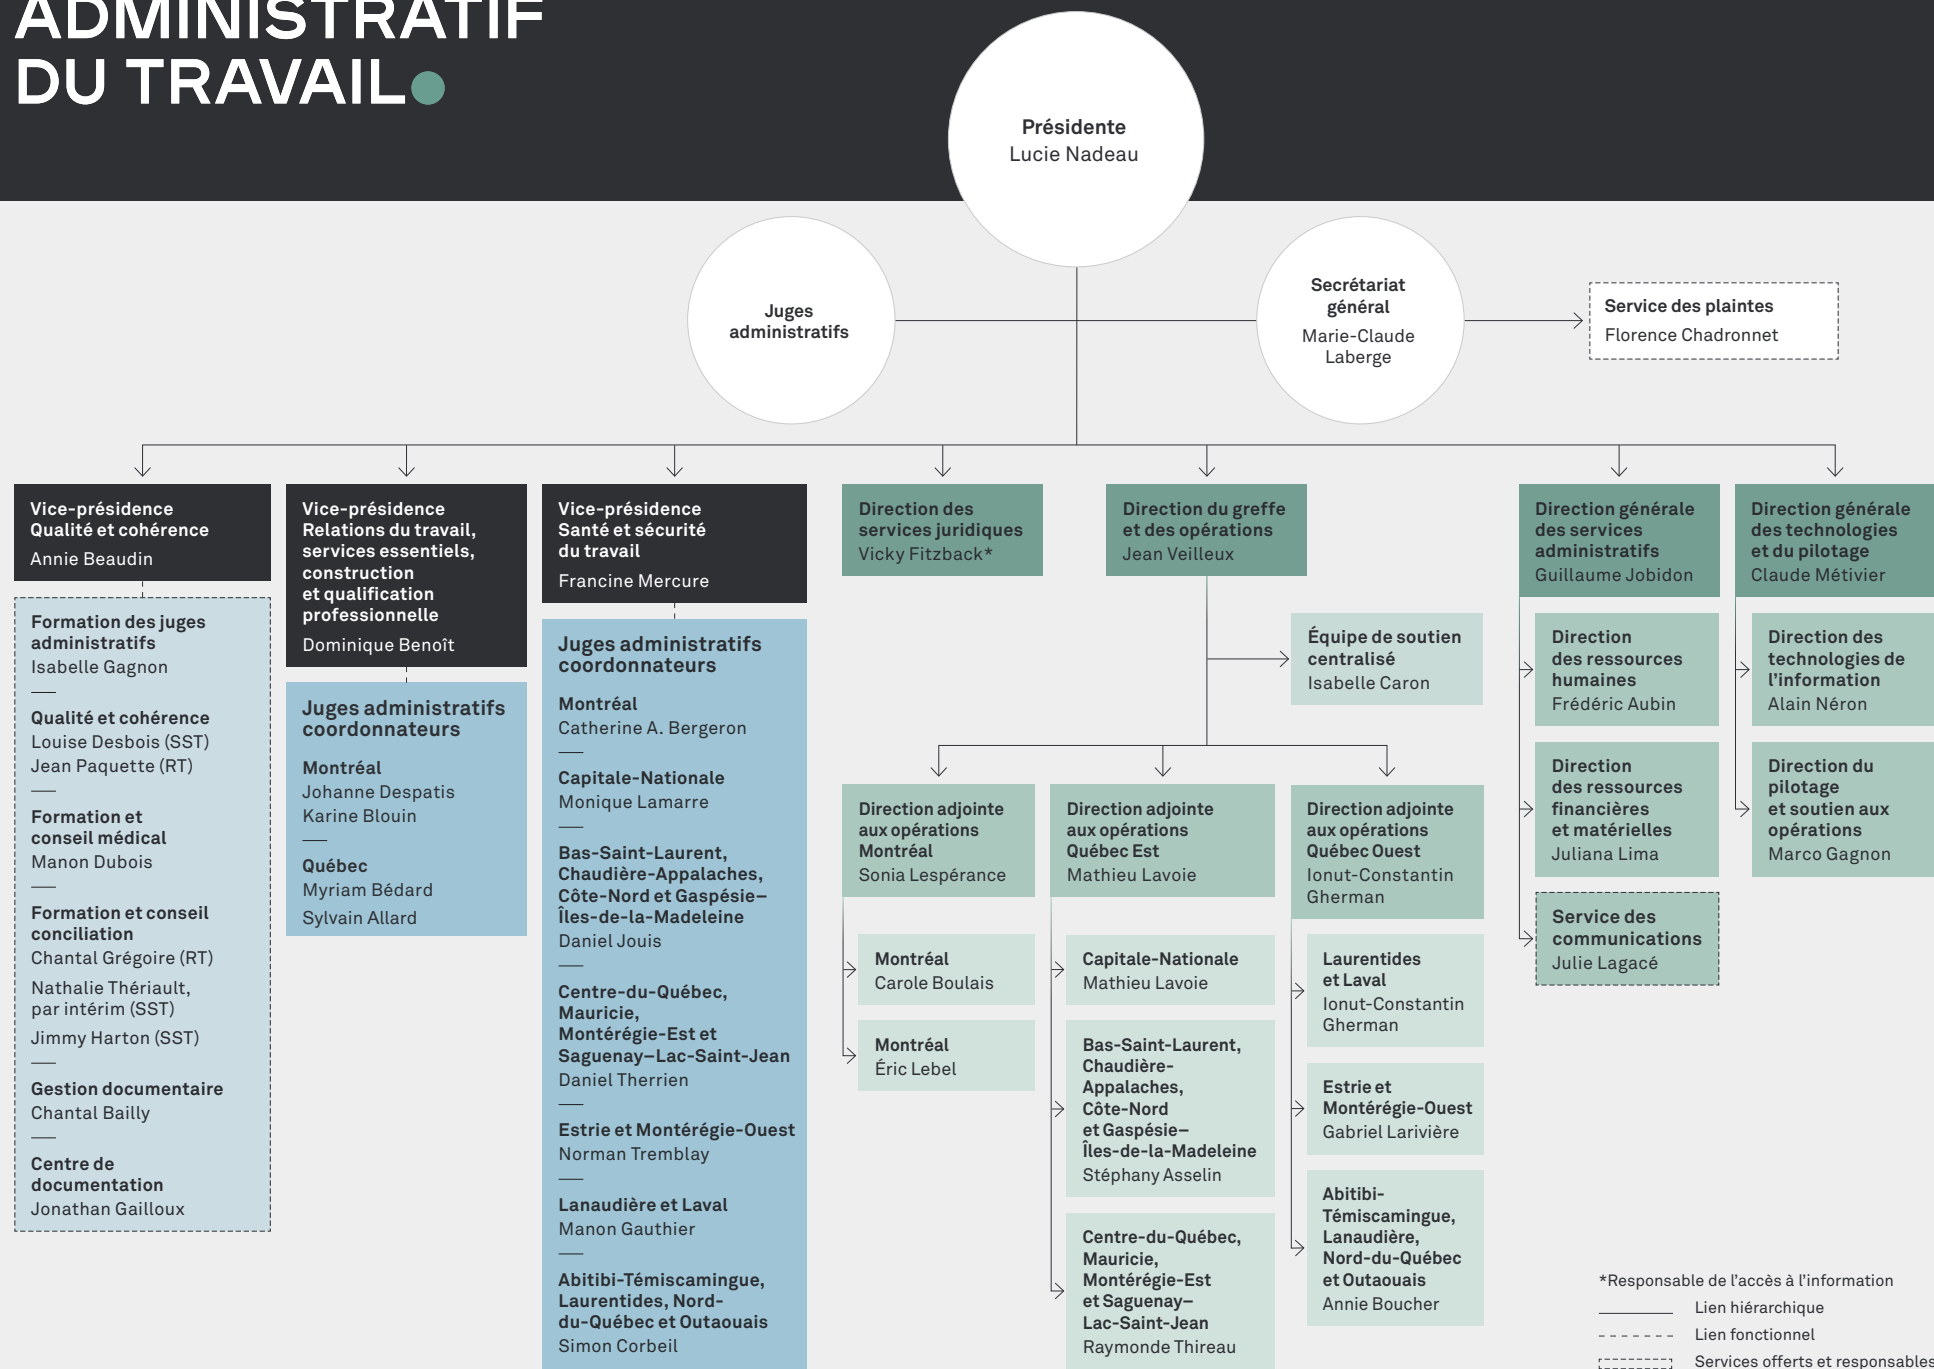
ADMINISTRATIF DU TRAVAIL

Présidente
Lucie Nadeau

Juges administratifs

Secrétariat général
Marie-Claude Laberge

Service des plaintes
Florence Chadronnet

Vice-présidence Qualité et cohérence
Annie Beaudin

Formation des juges administratifs
Isabelle Gagnon
—
Qualité et cohérence
Louise Desbois (SST)
Jean Paquette (RT)
—
Formation et conseil médical
Manon Dubois
—
Formation et conseil conciliation
Chantal Grégoire (RT)
Nathalie Thériault, par intérim (SST)
Jimmy Harton (SST)
—
Gestion documentaire
Chantal Bailly
—
Centre de documentation
Jonathan Gailloux

Vice-présidence Relations du travail, services essentiels, construction et qualification professionnelle
Dominique Benoît

Juges administratifs coordonnateurs
Montréal
Johanne Despatis
Karine Blouin
—
Québec
Myriam Bédard
Sylvain Allard

Vice-présidence Santé et sécurité du travail
Francine Mercure

Juges administratifs coordonnateurs
Montréal
Catherine A. Bergeron
—
Capitale-Nationale
Monique Lamarre
—
Bas-Saint-Laurent, Chaudière-Appalaches, Côte-Nord et Gaspésie–Îles-de-la-Madeleine
Daniel Jouis
—
Centre-du-Québec, Mauricie, Montérégie-Est et Saguenay–Lac-Saint-Jean
Daniel Therrien
—
Estrie et Montérégie-Ouest
Norman Tremblay
—
Lanaudière et Laval
Manon Gauthier
—
Abitibi-Témiscamingue, Laurentides, Nord-du-Québec et Outaouais
Simon Corbeil

Direction des services juridiques
Vicky Fitzback*

Direction du greffe et des opérations
Jean Veilleux

Équipe de soutien centralisé
Isabelle Caron

Direction adjointe aux opérations Montréal
Sonia Lespérance

Montréal
Carole Boulais

Montréal
Éric Lebel

Direction adjointe aux opérations Québec Est
Mathieu Lavoie

Capitale-Nationale
Mathieu Lavoie

Bas-Saint-Laurent, Chaudière-Appalaches, Côte-Nord et Gaspésie–Îles-de-la-Madeleine
Stéphany Asselin

Centre-du-Québec, Mauricie, Montérégie-Est et Saguenay–Lac-Saint-Jean
Raymonde Thireau

Direction adjointe aux opérations Québec Ouest
Ionut-Constantin Gherman

Laurentides et Laval
Ionut-Constantin Gherman

Estrie et Montérégie-Ouest
Gabriel Larivière

Abitibi-Témiscamingue, Lanaudière, Nord-du-Québec et Outaouais
Annie Boucher

Direction générale des services administratifs
Guillaume Jobidon

Direction des ressources humaines
Frédéric Aubin

Direction des ressources financières et matérielles
Juliana Lima

Service des communications
Julie Lagacé

Direction générale des technologies et du pilotage
Claude Métivier

Direction des technologies de l'information
Alain Néron

Direction du pilotage et soutien aux opérations
Marco Gagnon

*Responsable de l'accès à l'information
Lien hiérarchique
Lien fonctionnel
Services offerts et responsables